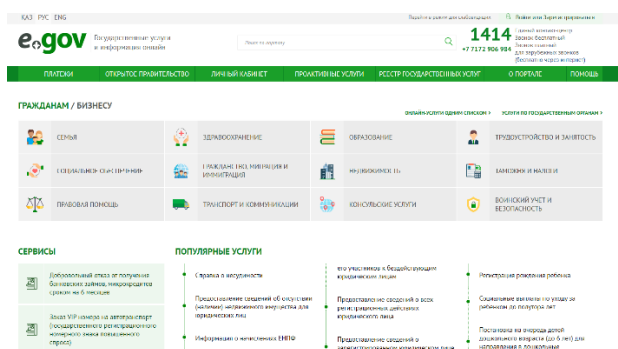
ҚАЗ РУС ENG

Войти или Зарегистрироваться

e.gov Государственные услуги и информация онлайн

Поиск по порталу

1414 Единый контакт-центр звонок бесплатный
+7 7172 906 984 для зарубежных звонков (бесплатно через интернет)

ПЛАТЕЖИ | ОТКРЫТОЕ ПРАВИТЕЛЬСТВО | ЛИЧНЫЙ КАБИНЕТ | ПРОАКТИВНЫЕ УСЛУГИ | РЕЕСТР ГОСУДАРСТВЕННЫХ УСЛУГ | О ПОРТАЛЕ | ПОМОЩЬ

ГРАЖДАНАМ / БИЗНЕСУ

ОНЛАЙН-УСЛУГИ ОДНИМ СПИСКОМ > УСЛУГИ ПО ГОСУДАРСТВЕННЫМ ОРГАНАМ >

СЕМЬЯ
ЗДРАВООХРАНЕНИЕ
ОБРАЗОВАНИЕ
ТРУДОУСТРОЙСТВО И ЗАНЯТОСТЬ
СОЦИАЛЬНОЕ ОБЕСПЕЧЕНИЕ
ГРАЖДАНСТВО, МИГРАЦИЯ И ИММИГРАЦИЯ
НЕДВИЖИМОСТЬ
ЗАЯВКИ И НАЛОГИ
ПРАВОВАЯ ПОМОЩЬ
ТРАНСПОРТ И КОММУНИКАЦИИ
КОНСУЛЬСКИЕ УСЛУГИ
ВОИНСКИЙ УЧЕТ И БЕЗОПАСНОСТЬ

СЕРВИСЫ

Добровольный отказ от получения банковских займов, микрокредитов сроком на 6 месяцев

Заказ VIP номера на автотранспорт (государственного регистрационного номерного знака повышенного спроса)

ПОПУЛЯРНЫЕ УСЛУГИ

Справка о несудимости

Предоставление сведений об отсутствии (наличии) недвижимого имущества для юридических лиц

Информация о начислениях ЕНПФ

его участником в бездействующем юридическом лице

Предоставление сведений о всех регистрационных действиях юридического лица

Предоставление сведений о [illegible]

Регистрация рождения ребенка

Социальные выплаты по уходу за ребенком до полутора лет

Постановка на очередь детей дошкольного возраста (до 6 лет) для направления в дошкольные